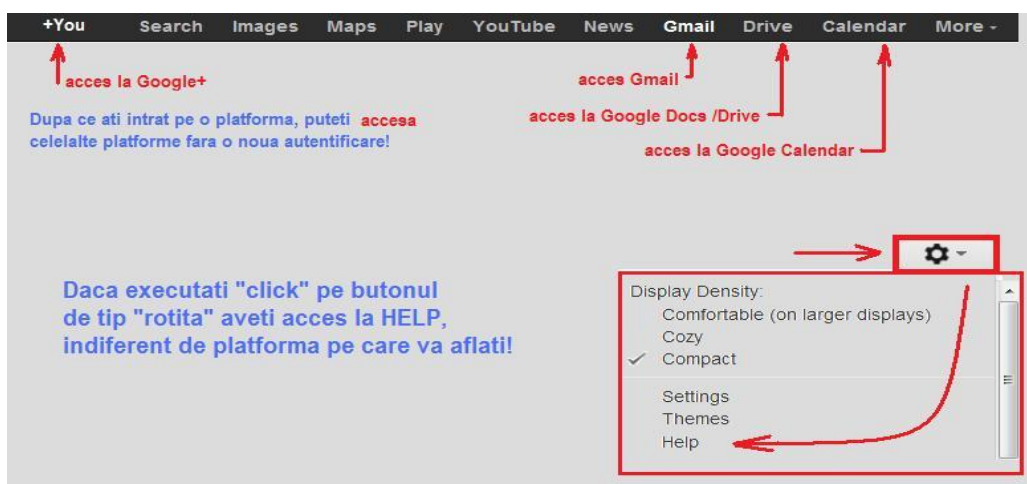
+You Search Images Maps Play YouTube News Gmail Drive Calendar More -

acces la Google+

acces Gmail

acces la Google Docs /Drive

acces la Google Calendar

Dupa ce ati intrat pe o platforma, puteti accesa celelalte platforme fara o noua autentificare!

Daca executati "click" pe butonul de tip "rotita" aveti acces la HELP, indiferent de platforma pe care va aflati!

Display Density:
Comfortable (on larger displays)
Cozy
✓ Compact

Settings
Themes
Help